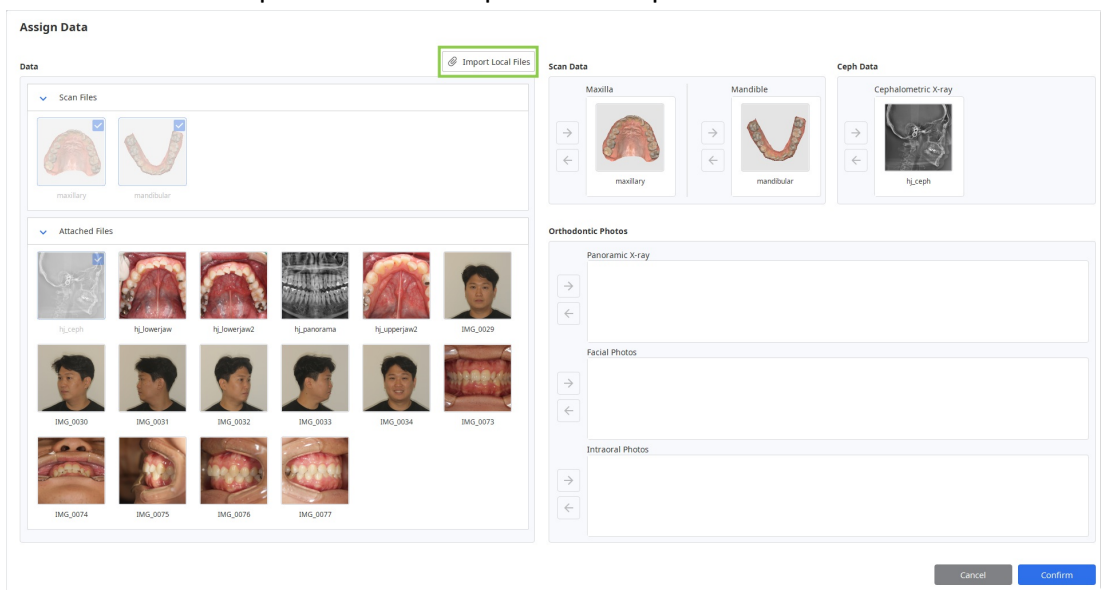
Assign Data

Data

Import Local Files

Scan Files

maxillary

mandibular

Attached Files

hj_ceph

hj_lowerjaw

hj_lowerjaw2

hj_panorama

hj_upperjaw2

IMG_0029

IMG_0030

IMG_0031

IMG_0032

IMG_0033

IMG_0034

IMG_0073

IMG_0074

IMG_0075

IMG_0076

IMG_0077

Scan Data

Maxilla

maxillary

Mandible

mandibular

Ceph Data

Cephalometric X-ray

hj_ceph

Orthodontic Photos

Panoramic X-ray

Facial Photos

Intraoral Photos

Cancel

Confirm